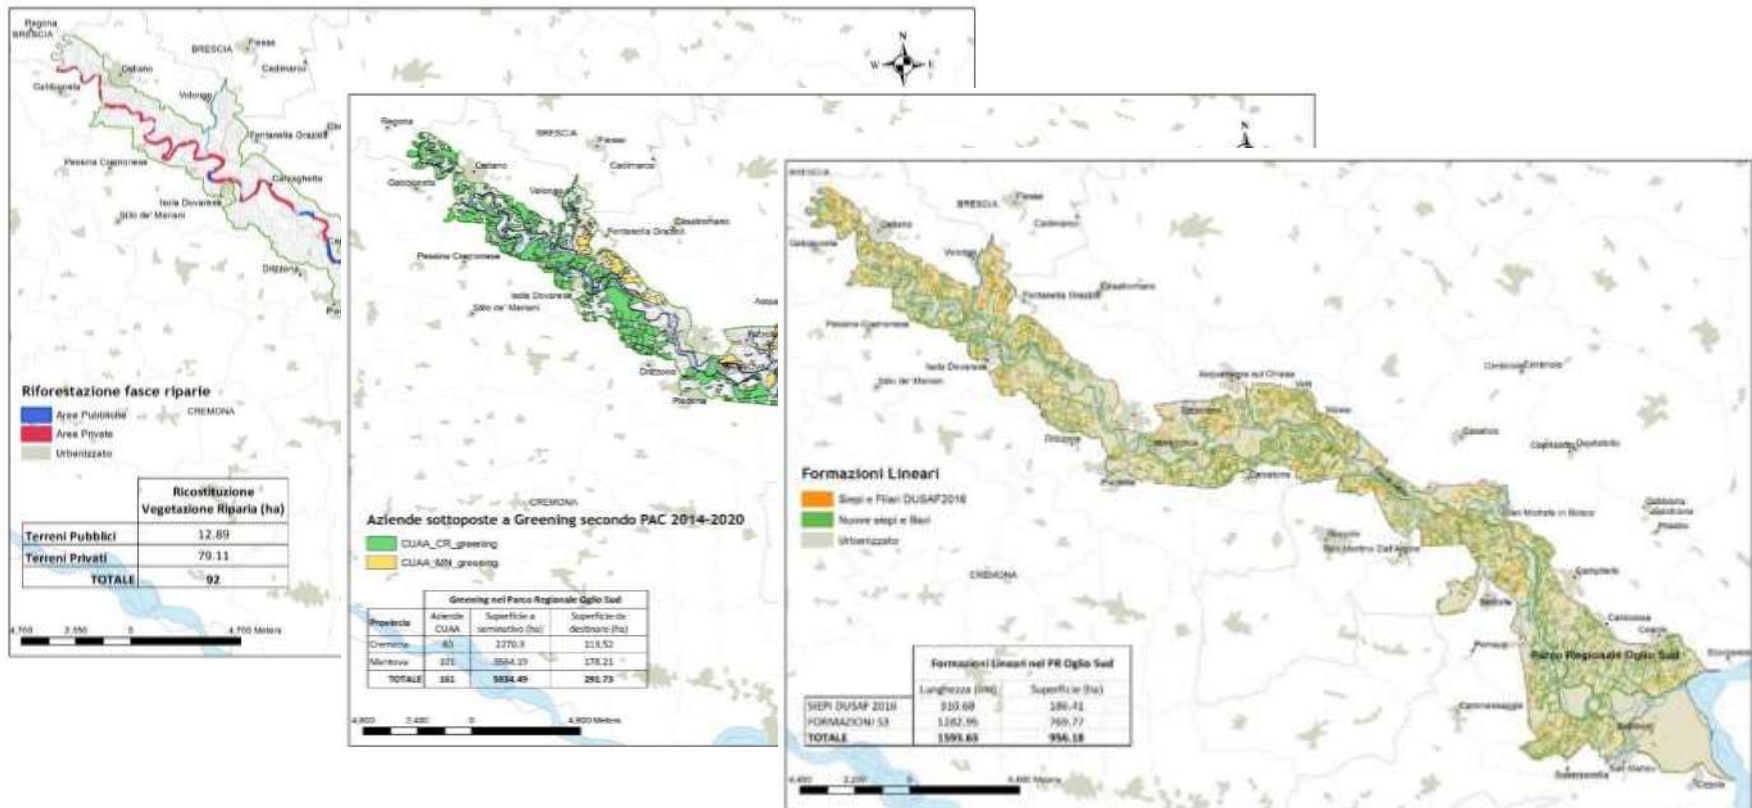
Regona
BRESCIA
BRESCIA
Pavese
Cadimarco
Ostiano
Gabbioneta
Volongo
Fontanella Grazioli
Pessina Cremonese
Carzaghetto
Isola Dovarese
Stilo de' Mariani
Drizzona
N
W
E

Riforestazione fasce riparie
Aree Pubbliche
Aree Private
Urbanizzato
CREMONA

| | Ricostituzione Vegetazione Riparia (ha) |
|---|---|
| Terreni Pubblici | 12.89 |
| Terreni Privati | 79.11 |
| TOTALE | 92 |

4.700 2.350 0 4.700 Meters

Regona
BRESCIA
Pavese
Cadimarco
Ostiano
Gabbioneta
Volongo
Casalromano
Fontanella Grazioli
Pessina Cremonese
Isola Dovarese
Stilo de' Mariani
Drizzona
Piadena
CREMONA

Aziende sottoposte a Greening secondo PAC 2014-2020
CUAA_CR_greening
CUAA_MN_greening

| Provincia | Aziende CUAA | Superficie a seminativo (ha) | Superficie da destinare (ha) |
|---|---|---|---|
| Cremona | 60 | 2270.3 | 113.52 |
| Mantova | 101 | 3564.19 | 178.21 |
| TOTALE | 161 | 5834.49 | 291.73 |

Greening nel Parco Regionale Oglio Sud

4.800 2.400 0 4.800 Meters

BRESCIA
BRESCIA
Pavese
Cadimarco
Ostiano
Gabbioneta
Volongo
Fontanella Grazioli
Casalromano
Pessina Cremonese
Isola Dovarese
Stilo de' Mariani
Acquanegra sul Chiese
Drizzona
Piadena
Calvatone
Canneto sull'Oglio
Bozzolo
Marcaria
San Martino Dall'Argine
San Michele in Bosco
Commessaggio
Sabbioneta
Viadana
CREMONA
Parco Regionale Oglio Sud

Formazioni Lineari
Siepi e Filari DUSAF2016
Nuove siepi e filari
Urbanizzato

Formazioni Lineari nel PR Oglio Sud

| | Lunghezza (km) | Superficie (ha) |
|---|---|---|
| SIEPI DUSAF 2016 | 310.68 | 186.41 |
| FORMAZIONI 53 | 1282.95 | 769.77 |
| TOTALE | 1593.63 | 956.18 |

4.400 2.200 0 4.400 Meters